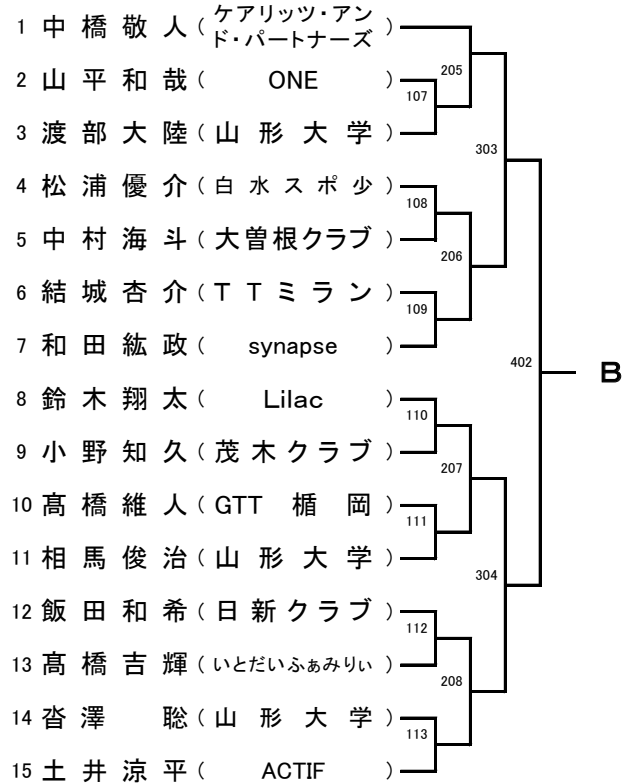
1 中橋敬人（ケアリッツ・アンド・パートナーズ）
2 山平和哉（ONE）
3 渡部大陸（山形大学）
4 松浦優介（白水スポ少）
5 中村海斗（大曽根クラブ）
6 結城杏介（TTミラン）
7 和田紘政（synapse）
8 鈴木翔太（Lilac）
9 小野知久（茂木クラブ）
10 髙橋維人（GTT 楯岡）
11 相馬俊治（山形大学）
12 飯田和希（日新クラブ）
13 髙橋吉輝（いとだいふぁみりぃ）
14 沓澤　聡（山形大学）
15 土井涼平（ACTIF）

205
107
303
108
206
109
402
B
110
207
111
304
112
208
113